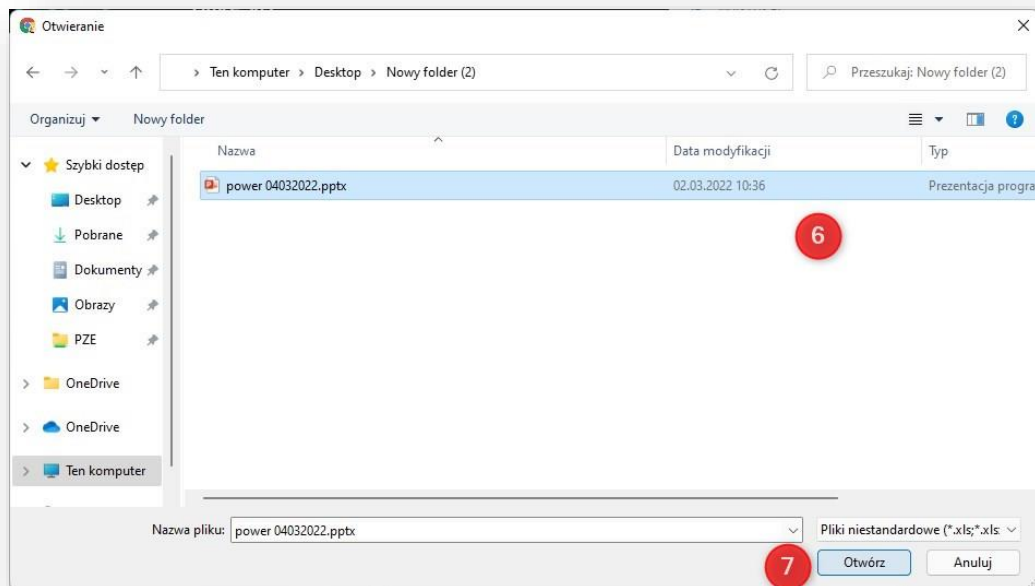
Otwieranie

› Ten komputer › Desktop › Nowy folder (2)

Przeszukaj: Nowy folder (2)

Organizuj ▾ Nowy folder

Szybki dostęp
Desktop
Pobrane
Dokumenty
Obrazy
PZE
OneDrive
OneDrive
Ten komputer

| Nazwa | Data modyfikacji | Typ |
|---|---|---|
| power 04032022.pptx | 02.03.2022 10:36 | Prezentacja progra |

6

Nazwa pliku: power 04032022.pptx

Pliki niestandardowe (*.xls;*.xls

7

Otwórz

Anuluj